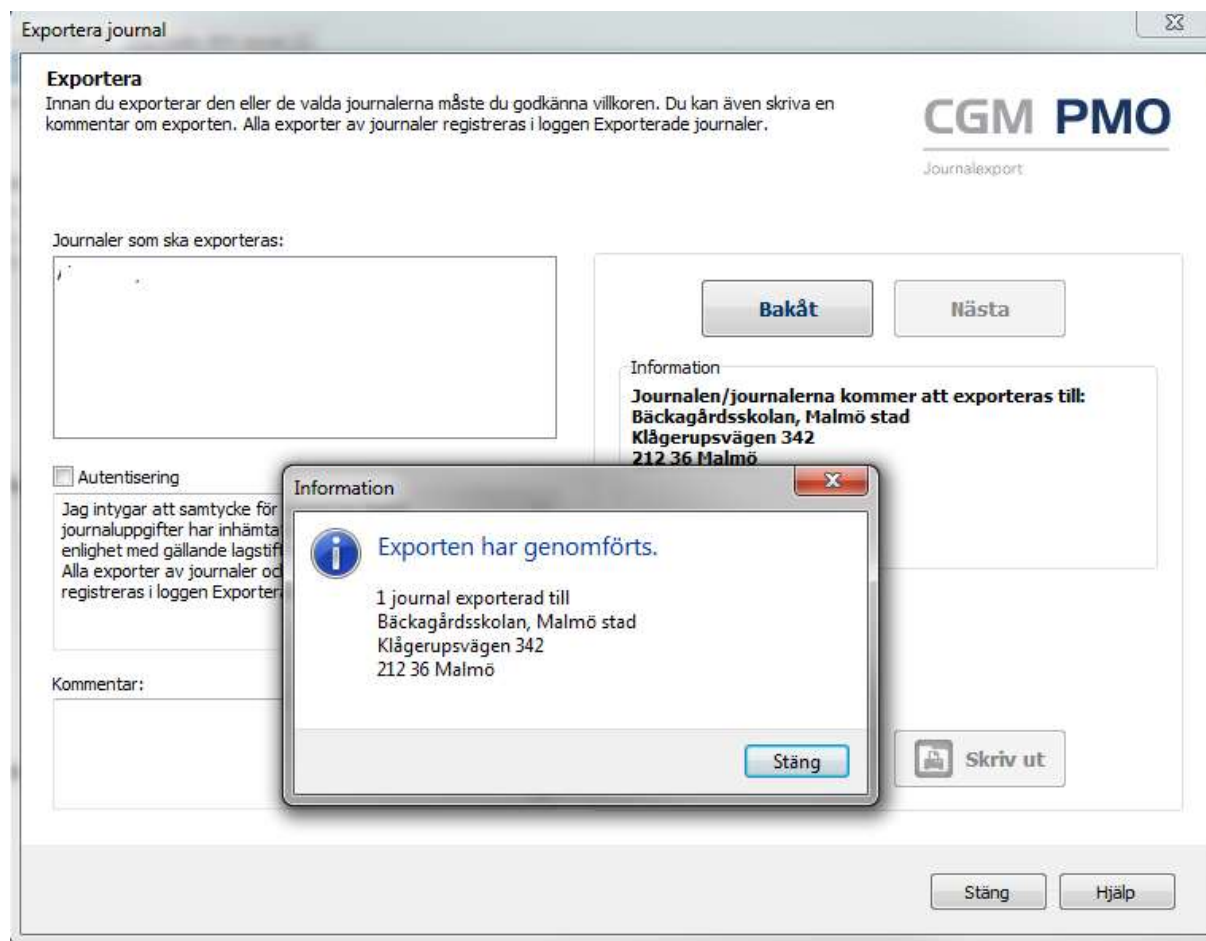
Exportera journal

Exportera
Innan du exporterar den eller de valda journalerna måste du godkänna villkoren. Du kan även skriva en kommentar om exporten. Alla exporter av journaler registreras i loggen Exporterade journaler.

CGM PMO
Journalexport

Journaler som ska exporteras:

Bakåt
Nästa

Information
Journalen/journalerna kommer att exporteras till:
Bäckagårdsskolan, Malmö stad
Klågerupsvägen 342
212 36 Malmö

Autentisering
Jag intygar att samtycke för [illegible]
journaluppgifter har inhämta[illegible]
enlighet med gällande lagstif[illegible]
Alla exporter av journaler oc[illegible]
registreras i loggen Exportera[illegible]

Kommentar:

Information
Exporten har genomförts.
1 journal exporterad till
Bäckagårdsskolan, Malmö stad
Klågerupsvägen 342
212 36 Malmö
Stäng

Skriv ut

Stäng
Hjälp